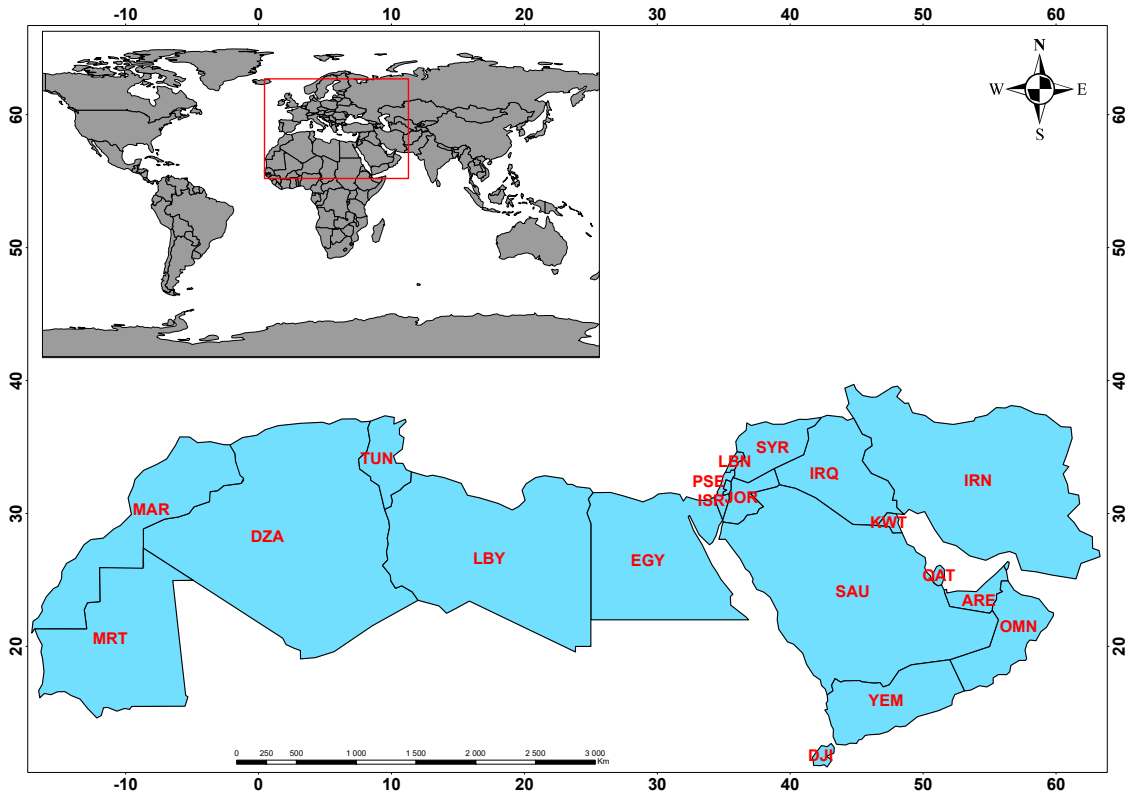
-10 0 10 20 30 40 50 60

N
W E
S

60
50
40
30
20

60
50
40
30
20

TUN
MAR
DZA
LBY
EGY
MRT
LBN
SYR
PSE
ISR
JOR
IRQ
IRN
KWT
SAU
QAT
ARE
OMN
YEM
DJI

0 250 500 1 000 1 500 2 000 2 500 3 000 Km

-10 0 10 20 30 40 50 60